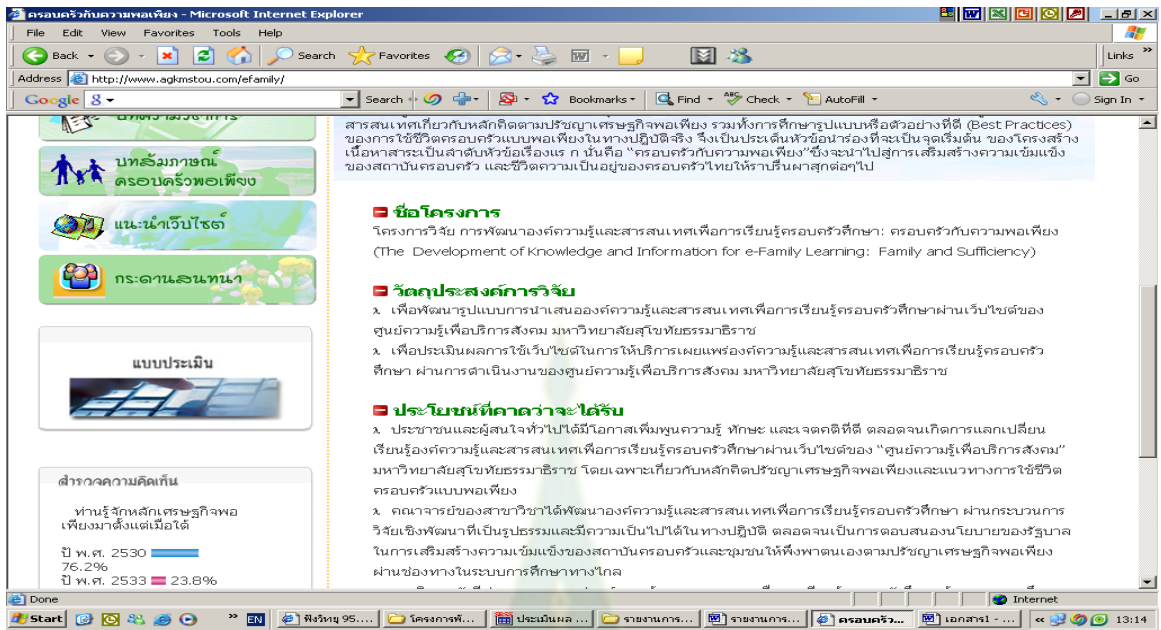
ครอบครัวกับความพอเพียง - Microsoft Internet Explorer

File Edit View Favorites Tools Help

Back Search Favorites Links

Address http://www.agkmstou.com/efamily/ Go

Google Search Bookmarks Find Check AutoFill Sign In

บทความวิชาการ

บทสัมภาษณ์ ครอบครัวพอเพียง

แนะนำเว็บไซต์

กระดานสนทนา

แบบประเมิน

สำรวจความคิดเห็น

ท่านรู้จักหลักเศรษฐกิจพอเพียงมาตั้งแต่เมื่อใด

ปี พ.ศ. 2530 76.2%
ปี พ.ศ. 2533 23.8%

สารสนเทศเกี่ยวกับหลักคิดตามปรัชญาเศรษฐกิจพอเพียง รวมทั้งการศึกษารูปแบบหรือตัวอย่างที่ดี (Best Practices) ของการใช้ชีวิตครอบครัวแบบพอเพียงในทางปฏิบัติจริง จึงเป็นประเด็นหัวข้อน่าสนใจที่จะเป็นจุดเริ่มต้น ของโครงสร้างเนื้อหาสาระเป็นลำดับหัวข้อเรื่องแรก นั่นคือ "ครอบครัวกับความพอเพียง" ซึ่งจะนำไปสู่การเสริมสร้างความเข้มแข็งของสถาบันครอบครัว และชีวิตความเป็นอยู่ของครอบครัวไทยให้ราบรื่นผาสุกต่อๆไป

ชื่อโครงการ

โครงการวิจัย การพัฒนาองค์ความรู้และสารสนเทศเพื่อการเรียนรู้ครอบครัวศึกษา: ครอบครัวกับความพอเพียง (The Development of Knowledge and Information for e-Family Learning: Family and Sufficiency)

วัตถุประสงค์การวิจัย

เพื่อพัฒนารูปแบบการนำเสนอองค์ความรู้และสารสนเทศเพื่อการเรียนรู้ครอบครัวศึกษาผ่านเว็บไซต์ของศูนย์ความรู้เพื่อบริการสังคม มหาวิทยาลัยสุโขทัยธรรมาธิราช

เพื่อประเมินผลการใช้เว็บไซต์ในการให้บริการเผยแพร่องค์ความรู้และสารสนเทศเพื่อการเรียนรู้ครอบครัวศึกษา ผ่านการดำเนินงานของศูนย์ความรู้เพื่อบริการสังคม มหาวิทยาลัยสุโขทัยธรรมาธิราช

ประโยชน์ที่คาดว่าจะได้รับ

ประชาชนและผู้สนใจทั่วไปได้มีโอกาสเพิ่มพูนความรู้ ทักษะ และเจตคติที่ดี ตลอดจนเกิดการแลกเปลี่ยนเรียนรู้องค์ความรู้และสารสนเทศเพื่อการเรียนรู้ครอบครัวศึกษาผ่านเว็บไซต์ของ "ศูนย์ความรู้เพื่อบริการสังคม" มหาวิทยาลัยสุโขทัยธรรมาธิราช โดยเฉพาะเกี่ยวกับหลักคิดปรัชญาเศรษฐกิจพอเพียงและแนวทางการใช้ชีวิตครอบครัวแบบพอเพียง

คณาจารย์ของสาขาวิชาได้พัฒนาองค์ความรู้และสารสนเทศเพื่อการเรียนรู้ครอบครัวศึกษา ผ่านกระบวนการวิจัยเชิงพัฒนาที่เป็นรูปธรรมและมีความเป็นไปได้ในทางปฏิบัติ ตลอดจนเป็นการตอบสนองนโยบายของรัฐบาลในการเสริมสร้างความเข้มแข็งของสถาบันครอบครัวและชุมชนให้พึ่งพาตนเองตามปรัชญาเศรษฐกิจพอเพียงผ่านช่องทางในระบบการศึกษาทางไกล

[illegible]

Done Internet

Start EN ฟังวิทยุ 95.... โครงการพั... ประเมินผล ... รายงานการ... รายงานการ... ครอบครัว... เอกสาร1 - ... 13:14